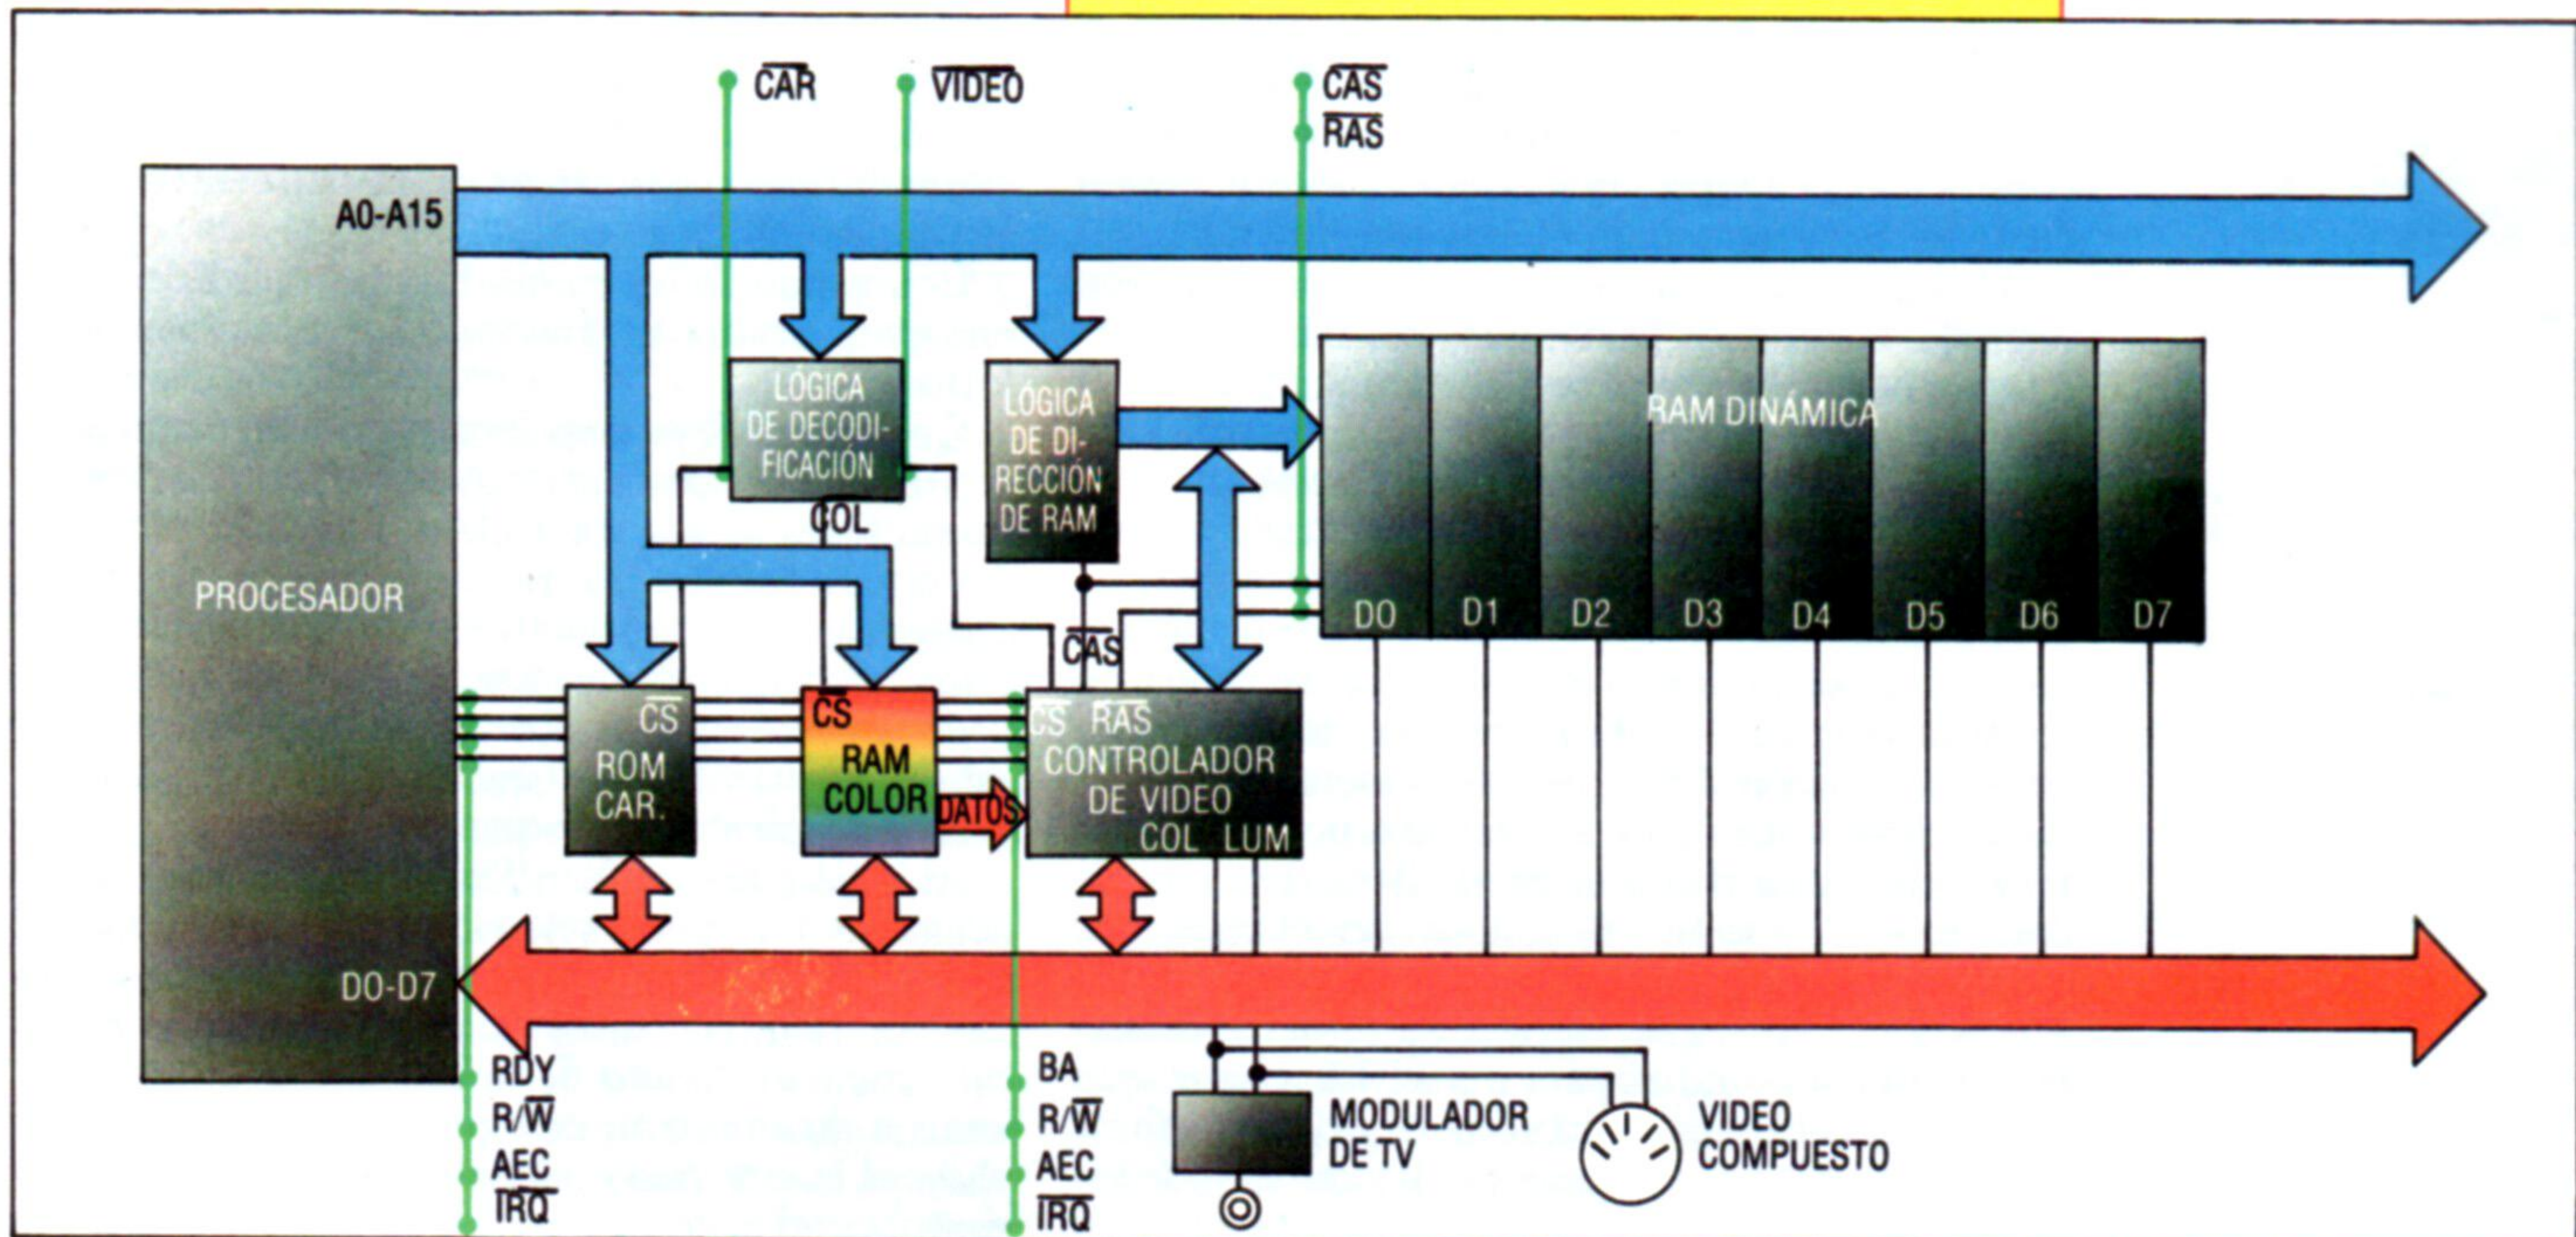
$\overline{CAR}$ $\overline{VIDEO}$ $\overline{CAS}$ $\overline{RAS}$

A0-A15

PROCESADOR

LÓGICA DE DECODIFICACIÓN

COL

LÓGICA DE DIRECCIÓN DE RAM

RAM DINÁMICA

D0 D1 D2 D3 D4 D5 D6 D7

$\overline{CAS}$

$\overline{CS}$ ROM CAR.

$\overline{CS}$ RAM COLOR

DATOS

$\overline{CS}$ $\overline{RAS}$ CONTROLADOR DE VIDEO COL LUM

D0-D7

RDY
R/$\overline{W}$
AEC
$\overline{IRQ}$

BA
R/$\overline{W}$
AEC
$\overline{IRQ}$

MODULADOR DE TV

VIDEO COMPUESTO